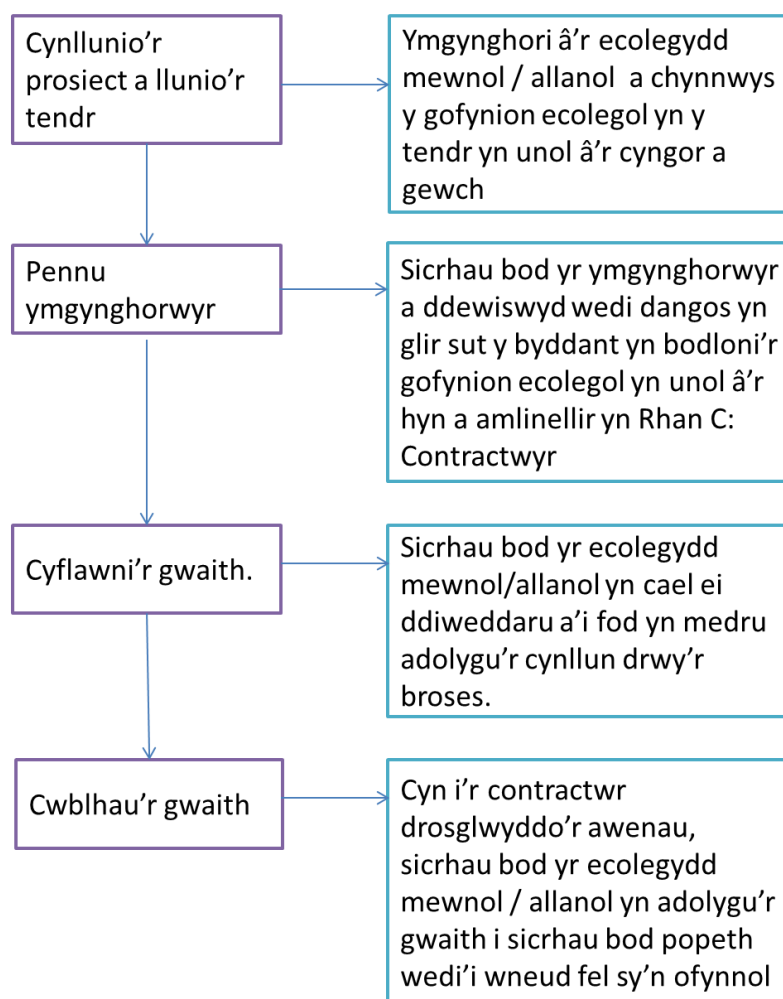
Cynllunio’r prosiect a llunio’r tendr

Ymgynghori â’r ecolegydd mewnol / allanol a chynnwys y gofynion ecolegol yn y tendr yn unol â’r cyngor a gewch

Pennu ymgynghorwyr

Sicrhau bod yr ymgynghorwyr a ddewiswyd wedi dangos yn glir sut y byddant yn bodloni’r gofynion ecolegol yn unol â’r hyn a amlinellir yn Rhan C: Contractwyr

Cyflawni’r gwaith.

Sicrhau bod yr ecolegydd mewnol/allanol yn cael ei ddiweddaru a’i fod yn medru adolygu’r cynllun drwy’r broses.

Cwblhau’r gwaith

Cyn i’r contractwr drosglwyddo’r awenau, sicrhau bod yr ecolegydd mewnol / allanol yn adolygu’r gwaith i sicrhau bod popeth wedi’i wneud fel sy’n ofynnol